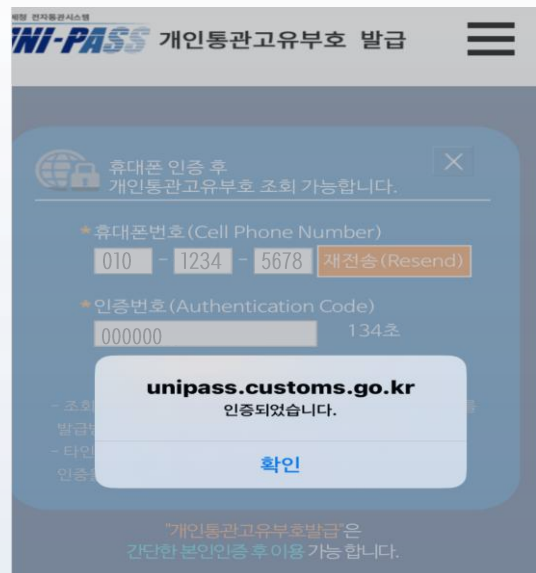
관세청 전자통관시스템
UNI-PASS 개인통관고유부호 발급

휴대폰 인증 후
개인통관고유부호 조회 가능합니다.

X

*휴대폰번호(Cell Phone Number)
010 - 1234 - 5678 재전송(Resend)

*인증번호(Authentication Code)
000000 134초

- 조회 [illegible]
발급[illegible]
- 타인 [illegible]
인증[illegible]

unipass.customs.go.kr
인증되었습니다.

확인

"개인통관고유부호발급"은
간단한 본인인증 후 이용 가능합니다.